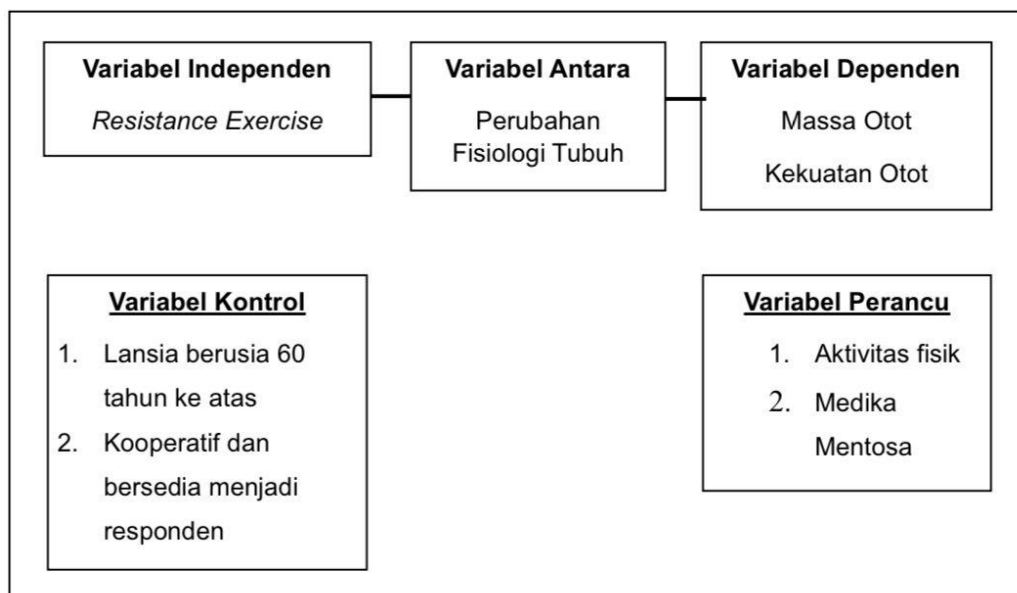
Variabel Independen

Resistance Exercise

Variabel Antara

Perubahan Fisiologi Tubuh

Variabel Dependen

Massa Otot

Kekuatan Otot

Variabel Kontrol

1. Lansia berusia 60 tahun ke atas
2. Kooperatif dan bersedia menjadi responden

Variabel Perancu

1. Aktivitas fisik
2. Medika Mentosa